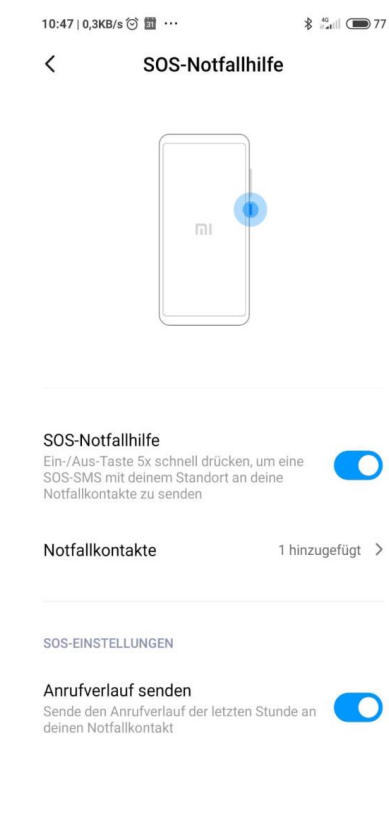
10:47 | 0,3KB/s ⏰ 31 ···

4G 77

<

SOS-Notfallhilfe

mi

SOS-Notfallhilfe

Ein-/Aus-Taste 5x schnell drücken, um eine SOS-SMS mit deinem Standort an deine Notfallkontakte zu senden

Notfallkontakte

1 hinzugefügt >

SOS-EINSTELLUNGEN

Anrufverlauf senden

Sende den Anrufverlauf der letzten Stunde an deinen Notfallkontakt